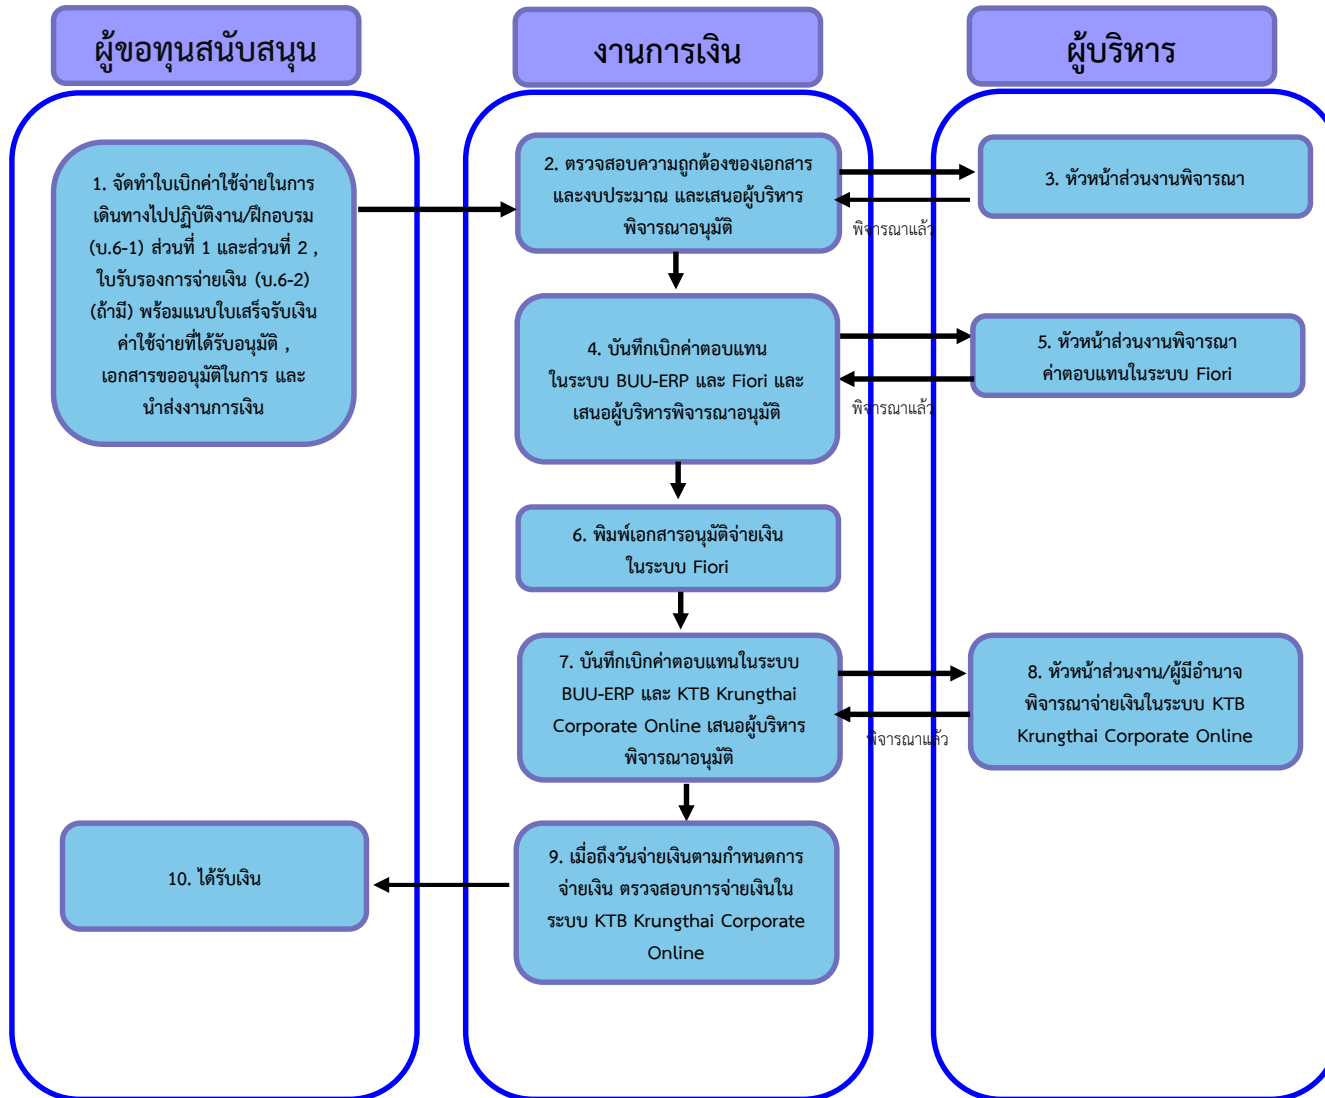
ผู้ขอทุนสนับสนุน

งานการเงิน

ผู้บริหาร

1. จัดทำใบเบิกค่าใช้จ่ายในการเดินทางไปปฏิบัติงาน/ฝึกอบรม (บ.6-1) ส่วนที่ 1 และส่วนที่ 2 , ใบรับรองการจ่ายเงิน (บ.6-2) (ถ้ามี) พร้อมแนบใบเสร็จรับเงินค่าใช้จ่ายที่ได้รับอนุมัติ , เอกสารขออนุมัติในการ และนำส่งงานการเงิน

2. ตรวจสอบความถูกต้องของเอกสารและงบประมาณ และเสนอผู้บริหารพิจารณาอนุมัติ

3. หัวหน้าส่วนงานพิจารณา

พิจารณาแล้ว

4. บันทึกเบิกค่าตอบแทนในระบบ BUU-ERP และ Fiori และเสนอผู้บริหารพิจารณาอนุมัติ

5. หัวหน้าส่วนงานพิจารณาค่าตอบแทนในระบบ Fiori

พิจารณาแล้ว

6. พิมพ์เอกสารอนุมัติจ่ายเงินในระบบ Fiori

7. บันทึกเบิกค่าตอบแทนในระบบ BUU-ERP และ KTB Krungthai Corporate Online เสนอผู้บริหารพิจารณาอนุมัติ

8. หัวหน้าส่วนงาน/ผู้มีอำนาจพิจารณาจ่ายเงินในระบบ KTB Krungthai Corporate Online

พิจารณาแล้ว

9. เมื่อถึงวันจ่ายเงินตามกำหนดการจ่ายเงิน ตรวจสอบการจ่ายเงินในระบบ KTB Krungthai Corporate Online

10. ได้รับเงิน